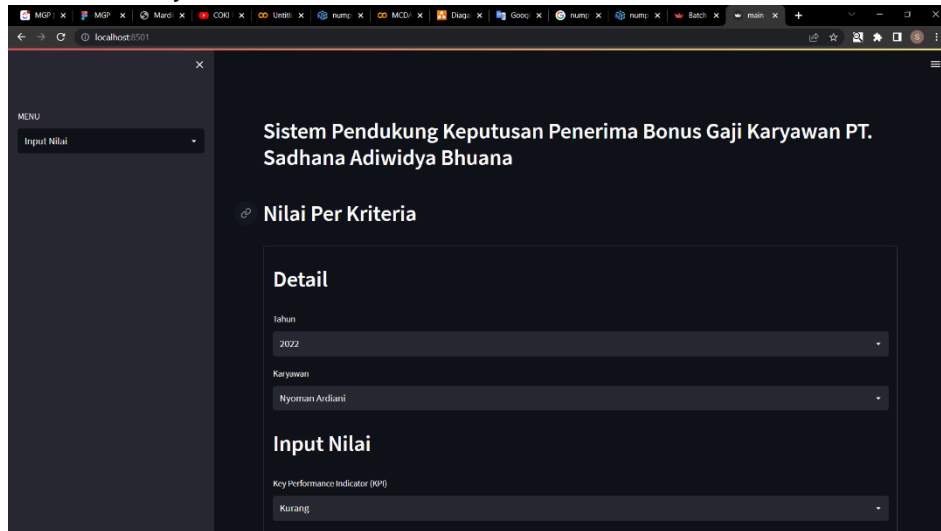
MGP | × MGP × Mardi × COKI × Untitl × nump × MCD/ × Diagr × Googl × nump × nump × Batch × main × +

localhost:8501

×

MENU

Input Nilai

Sistem Pendukung Keputusan Penerima Bonus Gaji Karyawan PT. Sadhana Adiwidya Bhuana

Nilai Per Kriteria

Detail

Tahun

2022

Karyawan

Nyoman Ardiani

Input Nilai

Key Performance Indicator (KPI)

Kurang